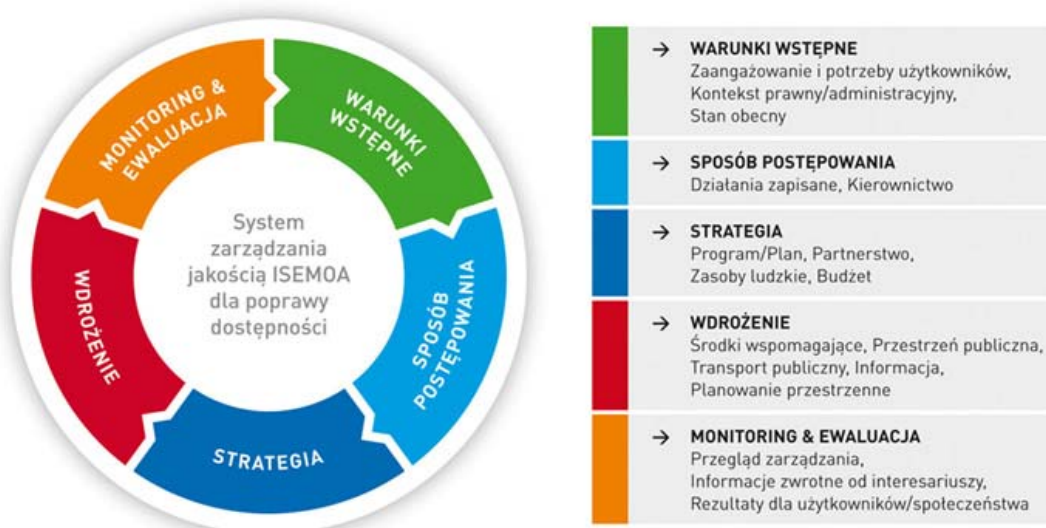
MONITORING & EWALUACJA

WARUNKI WSTĘPNE

System zarządzania jakością ISEMOA dla poprawy dostępności

WDROŻENIE

SPOSÓB POSTĘPOWANIA

STRATEGIA

→ WARUNKI WSTĘPNE
Zaangażowanie i potrzeby użytkowników, Kontekst prawny/administracyjny, Stan obecny

→ SPOSÓB POSTĘPOWANIA
Działania zapisane, Kierownictwo

→ STRATEGIA
Program/Plan, Partnerstwo, Zasoby ludzkie, Budżet

→ WDROŻENIE
Środki wspomagające, Przestrzeń publiczna, Transport publiczny, Informacja, Planowanie przestrzenne

→ MONITORING & EWALUACJA
Przegląd zarządzania, Informacje zwrotne od interesariuszy, Rezultaty dla użytkowników/społeczeństwa